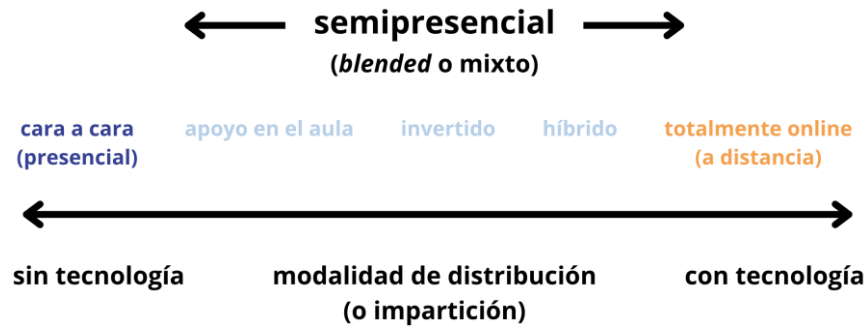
semipresencial
(*blended* o mixto)

cara a cara (presencial)

apoyo en el aula

invertido

híbrido

totalmente online (a distancia)

sin tecnología

modalidad de distribución (o impartición)

con tecnología